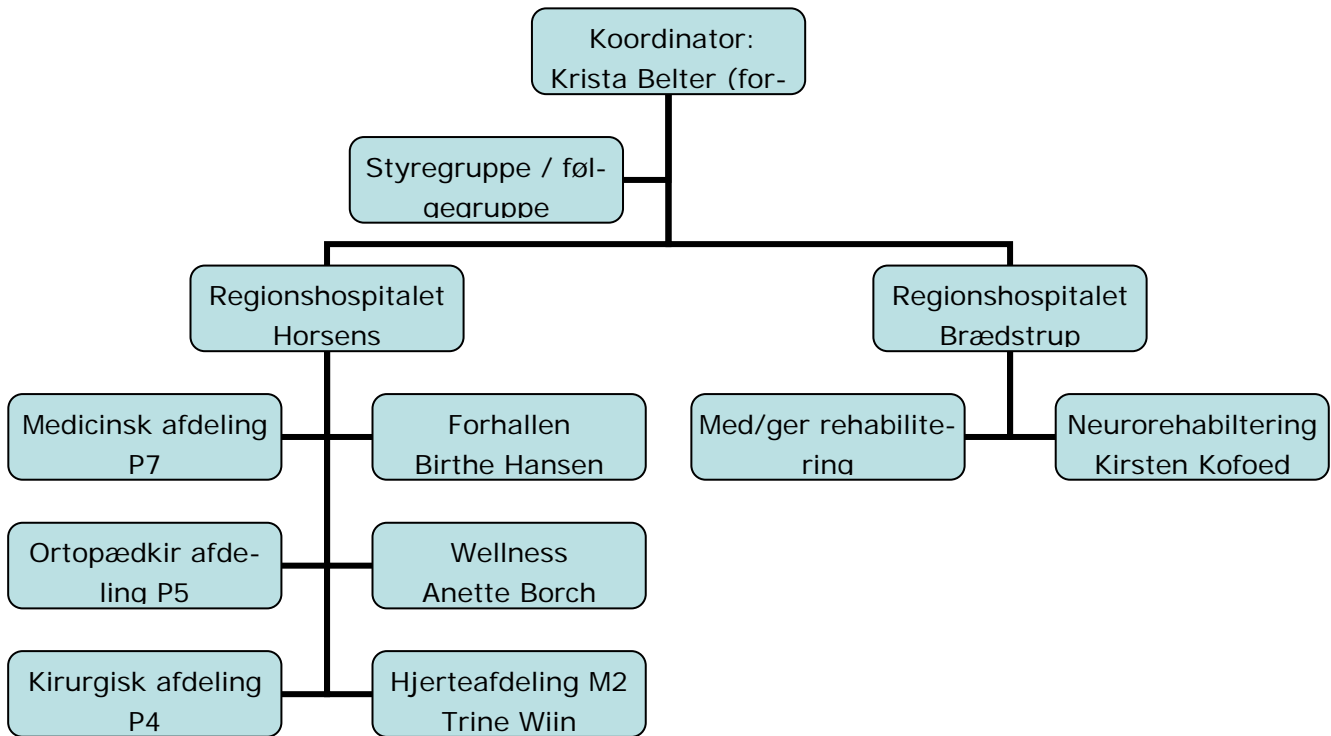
Koordinator:
Krista Belter (for-

Styregruppe / følgegruppe

Regionshospitalet
Horsens

Regionshospitalet
Brædstrup

Medicinsk afdeling
P7

Forhallen
Birthe Hansen

Med/ger rehabilitering

Neurorehabiltering
Kirsten Kofoed

Ortopædkir afdeling P5

Wellness
Anette Borch

Kirurgisk afdeling
P4

Hjerteafdeling M2
Trine Wiin